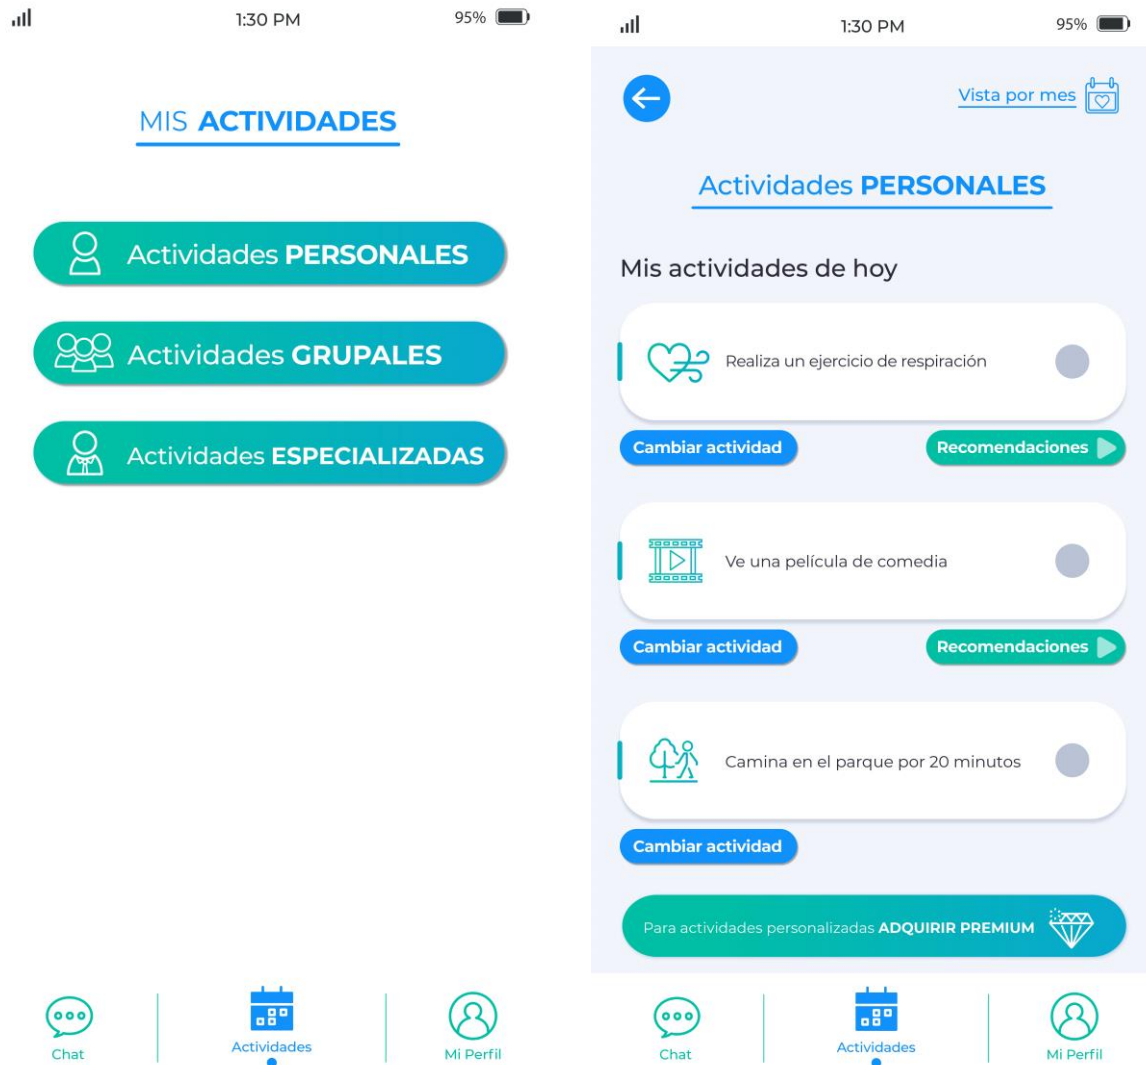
1:30 PM 95%

MIS ACTIVIDADES

Actividades PERSONALES

Actividades GRUPALES

Actividades ESPECIALIZADAS

Chat
Actividades
Mi Perfil

1:30 PM 95%

Vista por mes

Actividades PERSONALES

Mis actividades de hoy

Realiza un ejercicio de respiración

Cambiar actividad
Recomendaciones

Ve una película de comedia

Cambiar actividad
Recomendaciones

Camina en el parque por 20 minutos

Cambiar actividad

Para actividades personalizadas ADQUIRIR PREMIUM

Chat
Actividades
Mi Perfil